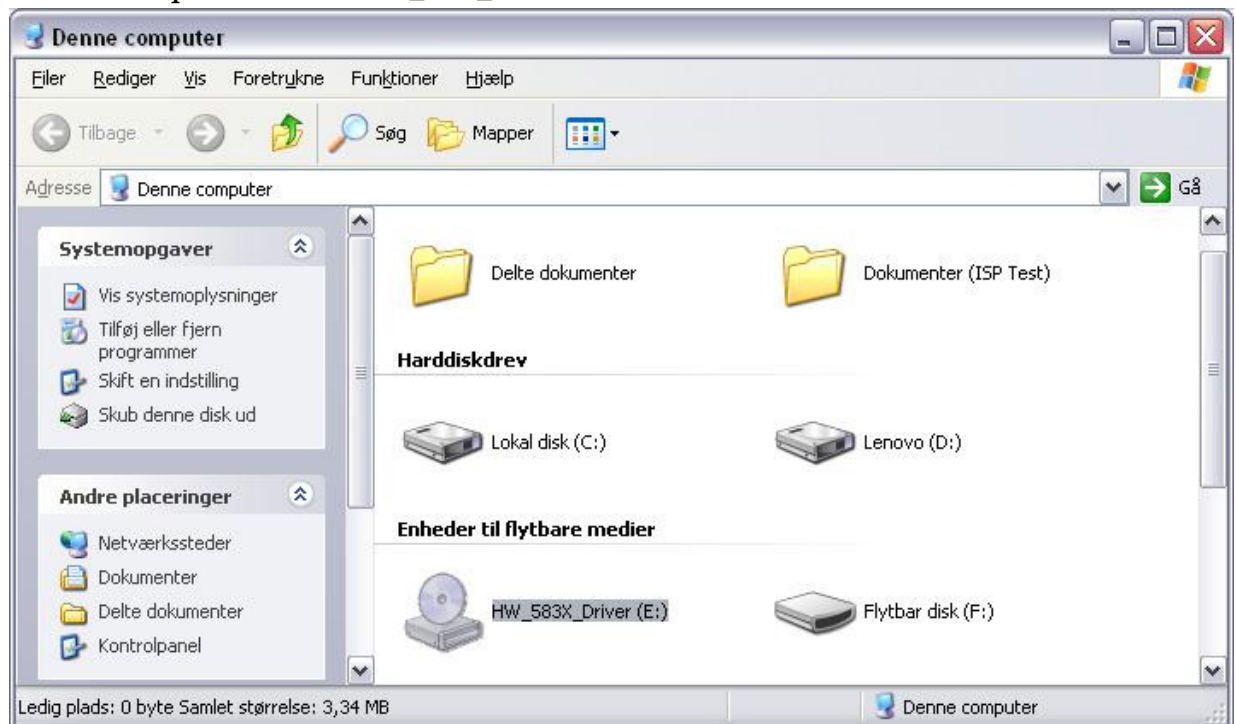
Denne computer

Filer Rediger Vis Foretrukne Funktioner Hjælp

Tilbage Søg Mapper

Adresse Denne computer Gå

Systemopgaver

Vis systemoplysninger
Tilføj eller fjern programmer
Skift en indstilling
Skub denne disk ud

Andre placeringer

Netværkssteder
Dokumenter
Delte dokumenter
Kontrolpanel

Delte dokumenter
Dokumenter (ISP Test)

Harddiskdrev

Lokal disk (C:)
Lenovo (D:)

Enheder til flytbare medier

HW_583X_Driver (E:)
Flytbar disk (F:)

Ledig plads: 0 byte Samlet størrelse: 3,34 MB
Denne computer